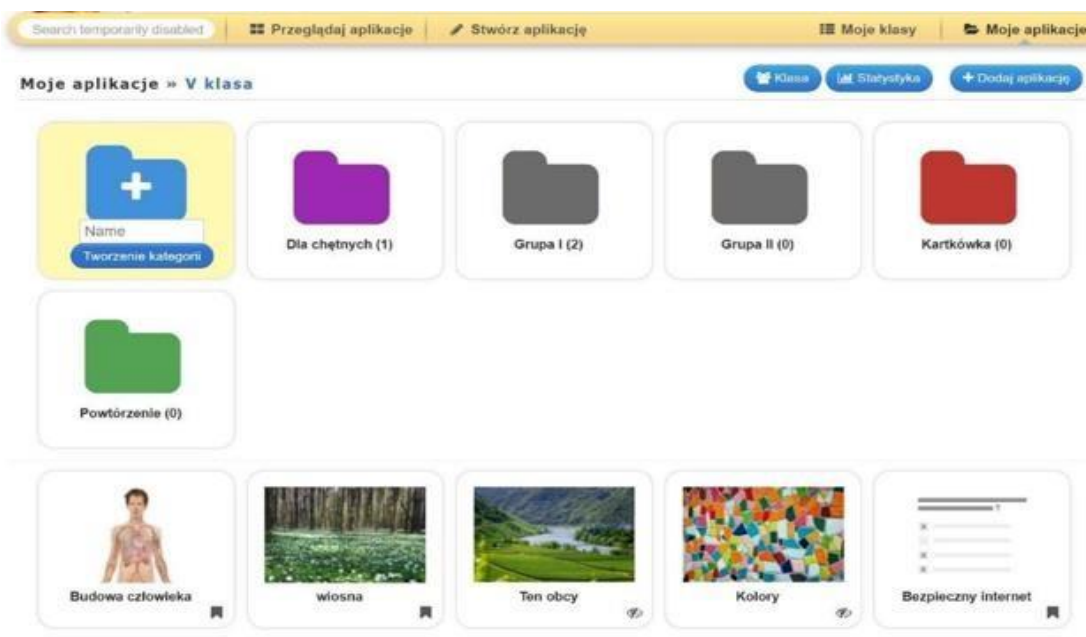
Search temporarily disabled
Przeglądaj aplikacje
Stwórz aplikację
Moje klasy
Moje aplikacje

Moje aplikacje » V klasa

Klasa
Statystyka
+ Dodaj aplikację

+
Name
Tworzenie kategorii

Dla chętnych (1)

Grupa I (2)

Grupa II (0)

Kartkówka (0)

Powtórzenie (0)

Budowa człowieka

wiosna

Ten obcy

Kolory

Bezpieczny internet